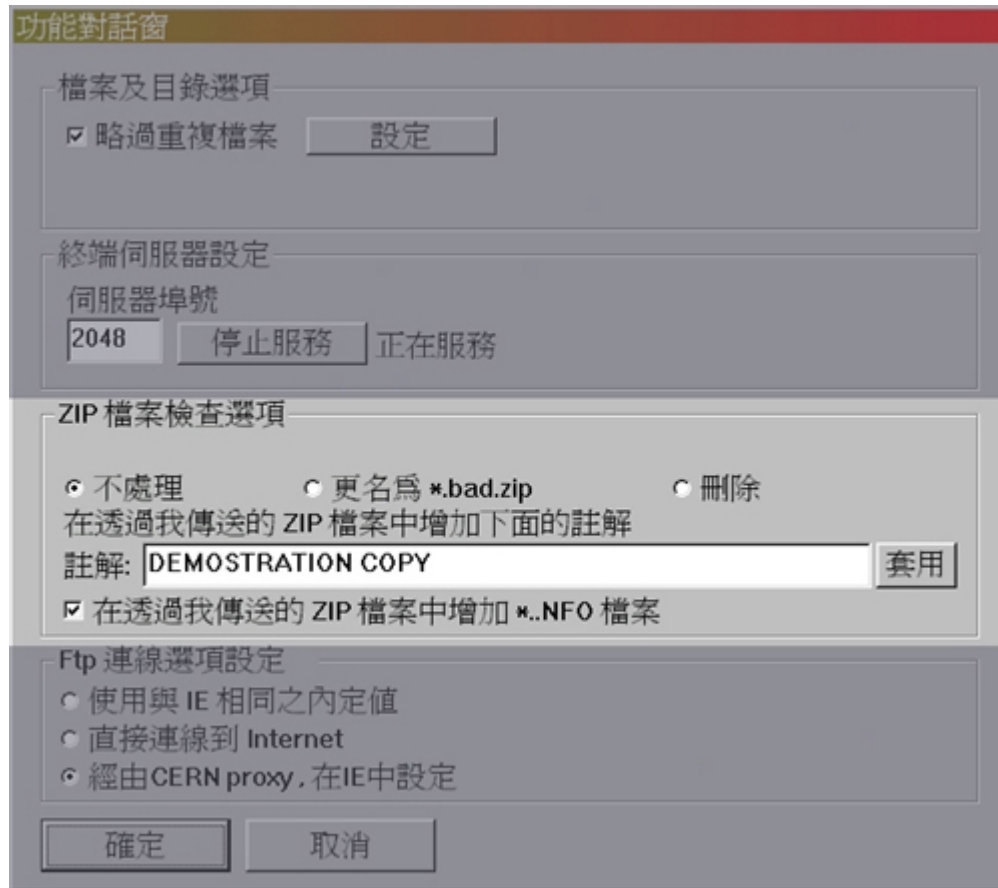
功能對話窗

檔案及目錄選項

☑ 略過重複檔案 設定

終端伺服器設定

伺服器埠號

2048 停止服務 正在服務

ZIP 檔案檢查選項

◉ 不處理 ○ 更名為 *.bad.zip ○ 刪除

在透過我傳送的 ZIP 檔案中增加下面的註解

註解: DEMOSTRATION COPY 套用

☑ 在透過我傳送的 ZIP 檔案中增加 *..NFO 檔案

Ftp 連線選項設定

○ 使用與 IE 相同之內定值

○ 直接連線到 Internet

◉ 經由CERN proxy, 在IE中設定

確定 取消